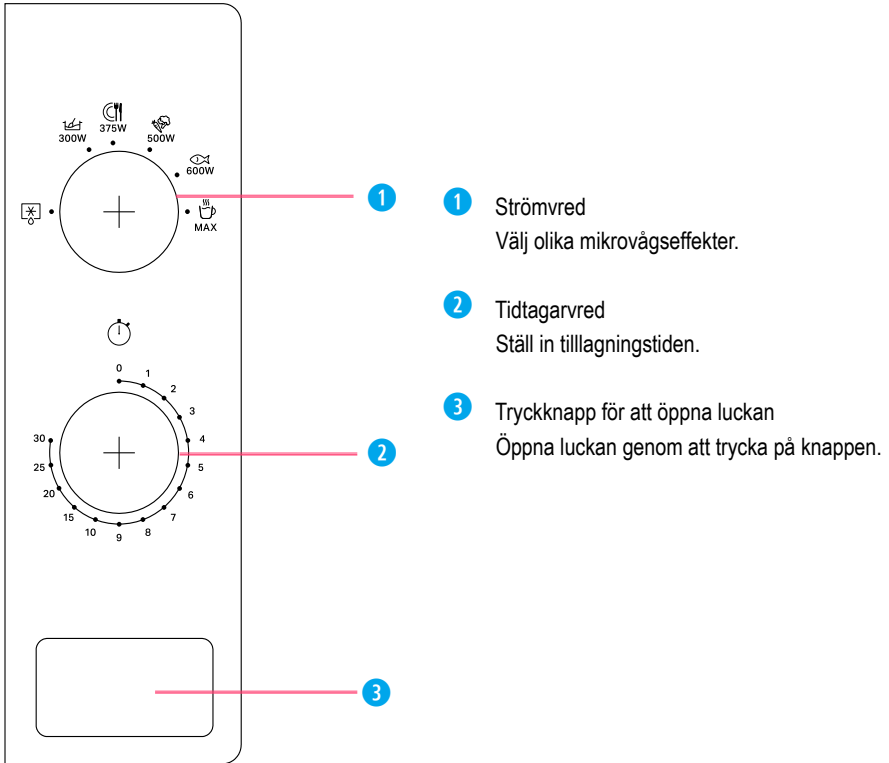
300W
375W
500W
600W
MAX

0
1
2
3
4
5
6
7
8
9
10
15
20
25
30

1
2
3

1 Strömvred
Välj olika mikrovågseffekter.

2 Tidtagarvred
Ställ in tillagningstiden.

3 Tryckknapp för att öppna luckan
Öppna luckan genom att trycka på knappen.